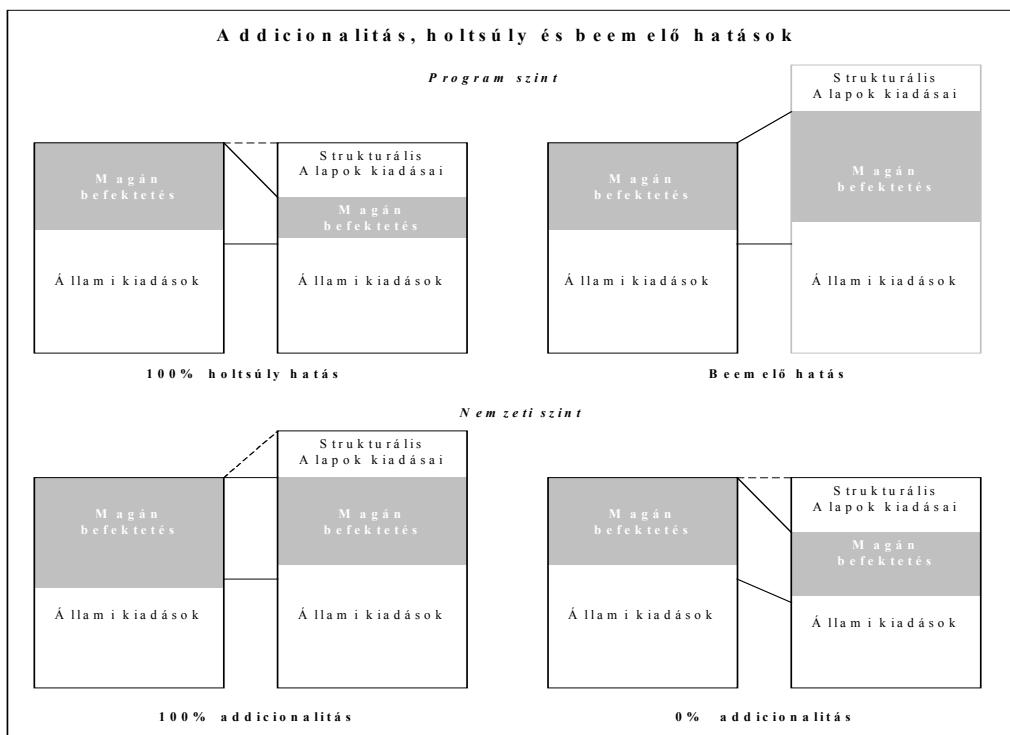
Addicionalitás, holtsúly és beemelő hatások

Program szint

Magán befektetés

Állami kiadások

Strukturális Alapok kiadásai

Magán befektetés

Állami kiadások

100% holtsúly hatás

Magán befektetés

Állami kiadások

Strukturális Alapok kiadásai

Magán befektetés

Állami kiadások

Beemelő hatás

Nemzeti szint

Magán befektetés

Állami kiadások

Strukturális Alapok kiadásai

Magán befektetés

Állami kiadások

100% addicionalitás

Magán befektetés

Állami kiadások

Strukturális Alapok kiadásai

Magán befektetés

Állami kiadások

0% addicionalitás